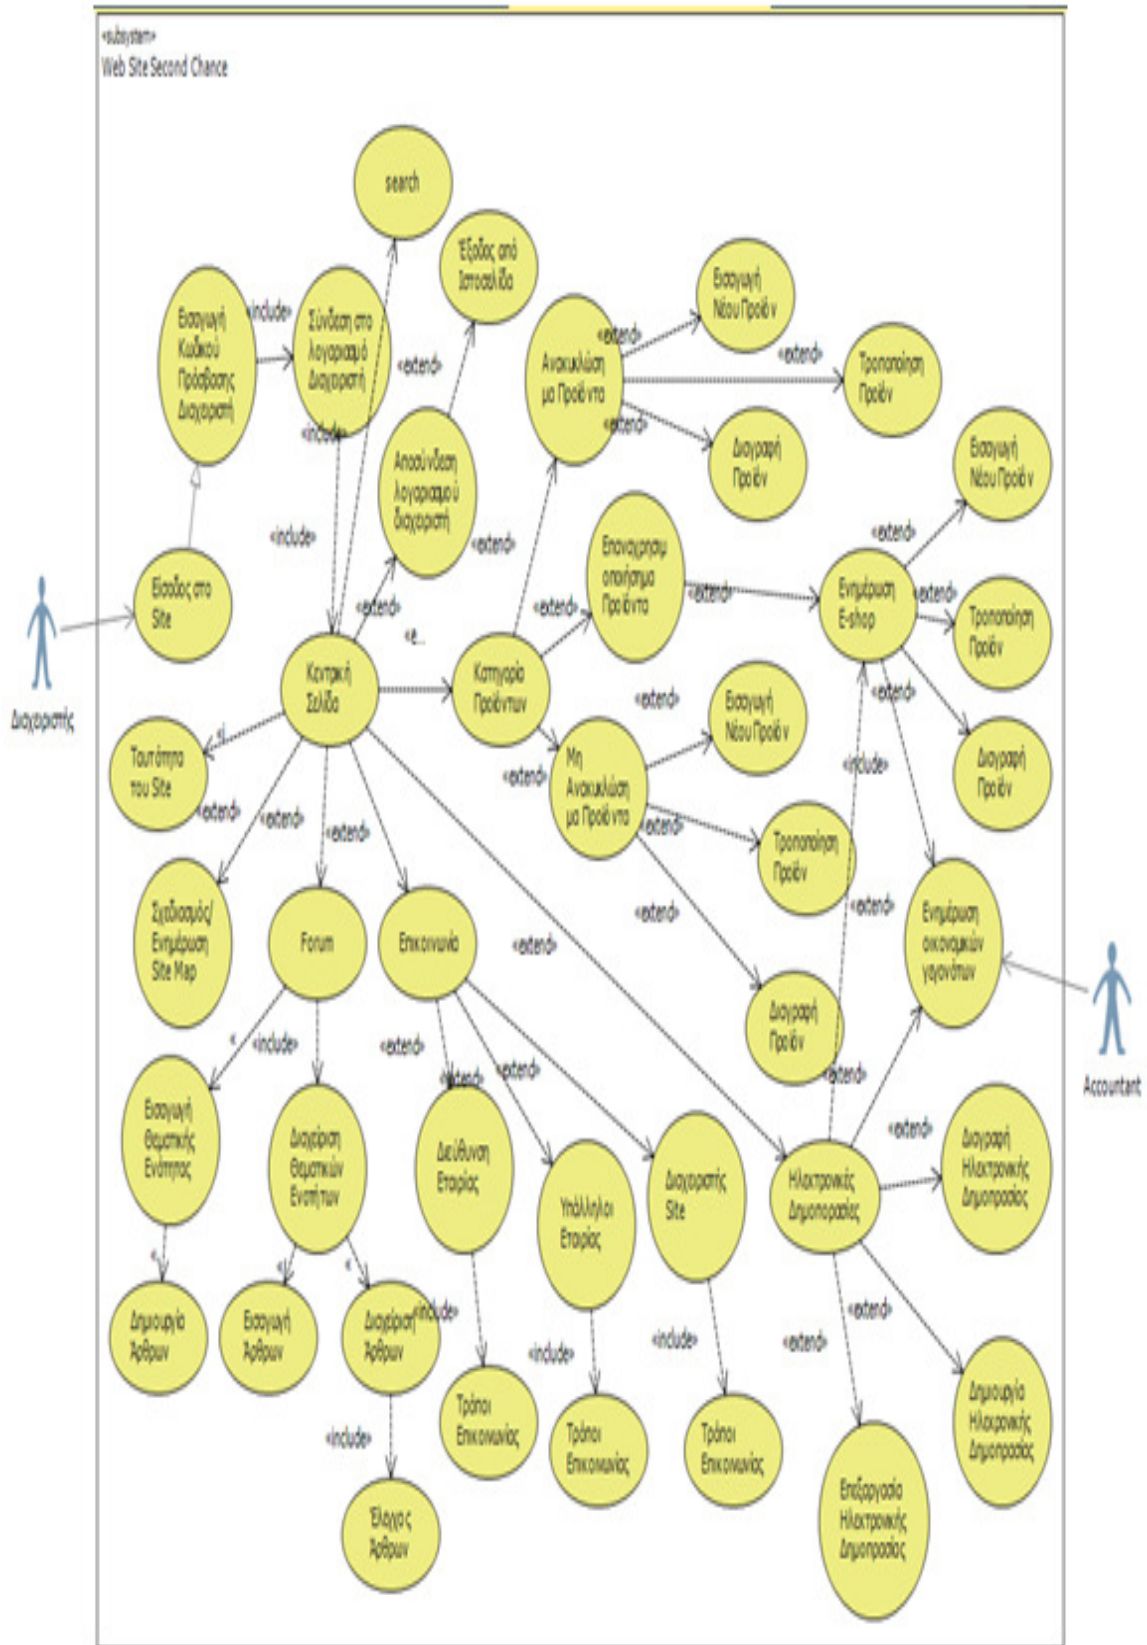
«subsystem»
Web Site Second Chance

search

Έξοδος από Ιστοσελίδα

Εισαγωγή Κωδικού Πρόσβασης Διαχειριστή

«include»

Σύνδεση στο λογαριασμό Διαχειριστή

«extend»

«include»

Αποσύνδεση λογαριασμού διαχειριστή

Ανακυκλώσιμα Προϊόντα

«extend»

Εισαγωγή Νέου Προϊόν

«extend»

Τροποποίηση Προϊόν

«extend»

Διαγραφή Προϊόν

Εισαγωγή Νέου Προϊόν

«include»

«extend»

Επαναχρησιμοποιήσιμα Προϊόντα

«extend»

«extend»

Ενημέρωση E-shop

«extend»

Τροποποίηση Προϊόν

Είσοδος στο Site

«extend»

«e...

Διαχειριστής

Κεντρική Σελίδα

Κατηγορία Προϊόντων

«extend»

Εισαγωγή Νέου Προϊόν

«extend»

Διαγραφή Προϊόν

««

Ταυτότητα του Site

«extend»

«extend»

«extend»

«extend»

Μη Ανακυκλώσιμα Προϊόντα

«include»

«extend»

Τροποποίηση Προϊόν

Σχεδιασμός/ Ενημέρωση Site Map

Forum

Επικοινωνία

«extend»

«extend»

«extend»

Ενημέρωση οικονομικών γεγονότων

Διαγραφή Προϊόν

Accountant

«

«include»

«extend»

«extend»

«extend»

«extend»

Εισαγωγή Θεματικής Ενότητας

Διαχείριση Θεματικών Ενοτήτων

Διεύθυνση Εταιρίας

Υπάλληλοι Εταιρίας

Διαχειριστής Site

Ηλεκτρονικές Δημοπρασίες

«extend»

Διαγραφή Ηλεκτρονικής Δημοπρασίας

«

«

«

Δημιουργία Άρθρων

Εισαγωγή Άρθρων

Διαχείριση Άρθρων

«include»

«include»

«include»

«extend»

«extend»

Δημιουργία Ηλεκτρονικής Δημοπρασίας

Τρόποι Επικοινωνίας

Τρόποι Επικοινωνίας

Τρόποι Επικοινωνίας

«include»

Έλεγχος Άρθρων

Επεξεργασία Ηλεκτρονικής Δημοπρασίας